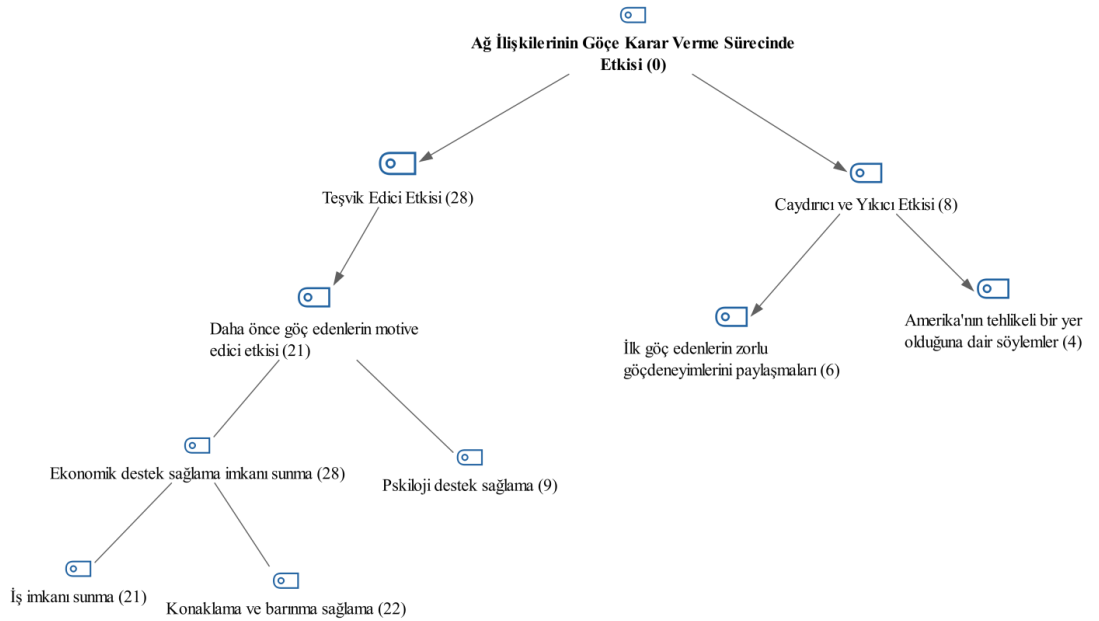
Ağ İlişkilerinin Göçe Karar Verme Sürecinde Etkisi (0)

Teşvik Edici Etkisi (28)

Caydırıcı ve Yıkıcı Etkisi (8)

Daha önce göç edenlerin motive edici etkisi (21)

İlk göç edenlerin zorlu göçdeneyimlerini paylaşmaları (6)

Amerika'nın tehlikeli bir yer olduğuna dair söylemler (4)

Ekonomik destek sağlama imkanı sunma (28)

Pskiloji destek sağlama (9)

İş imkanı sunma (21)

Konaklama ve barınma sağlama (22)